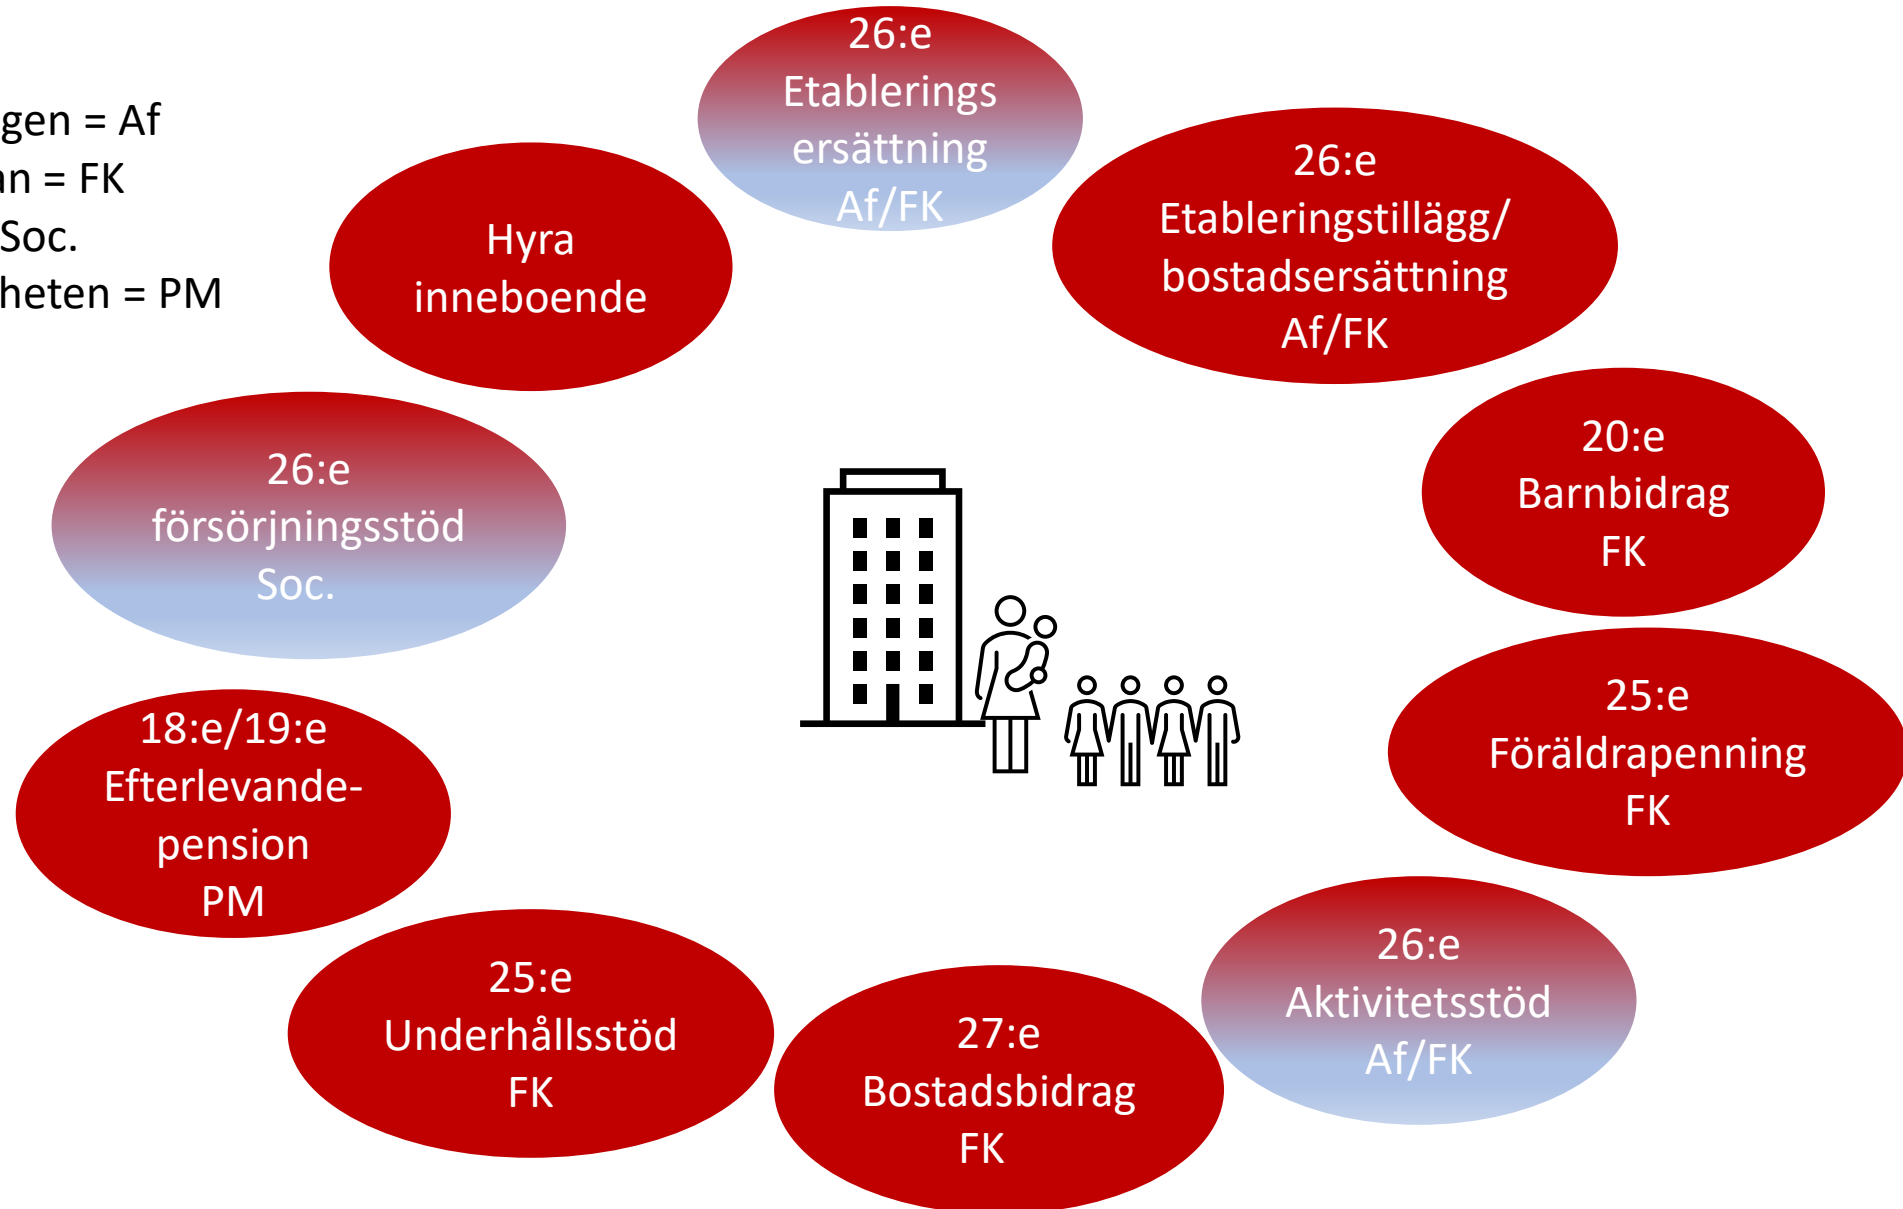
gen = Af
n = FK
Soc.
heten = PM

26:e
Etablerings
ersättning
Af/FK

Hyra
inneboende

26:e
Etableringstillägg/
bostadsersättning
Af/FK

20:e
Barnbidrag
FK

26:e
försörjningsstöd
Soc.

25:e
Föräldrapenning
FK

18:e/19:e
Efterlevandepension
PM

26:e
Aktivitetsstöd
Af/FK

25:e
Underhållsstöd
FK

27:e
Bostadsbidrag
FK